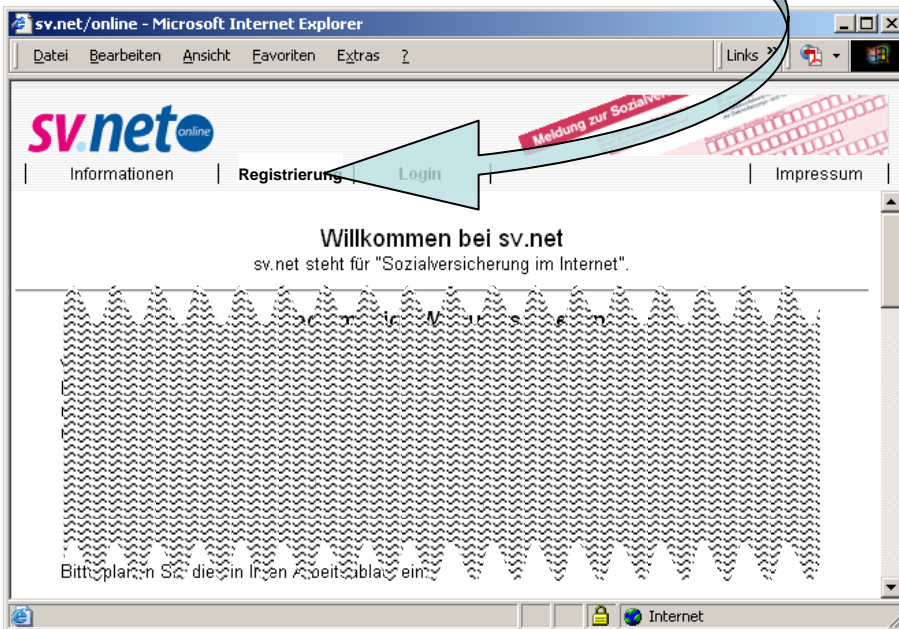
sv.net/online - Microsoft Internet Explorer

Datei Bearbeiten Ansicht Favoriten Extras ?

Links »

sv.net online

Meldung zur Sozialve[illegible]

Informationen | Registrierung | Login | Impressum

Willkommen bei sv.net
sv.net steht für "Sozialversicherung im Internet".

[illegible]

Bitt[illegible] plan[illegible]n S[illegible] die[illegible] in I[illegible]en A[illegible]beit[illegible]abla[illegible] ein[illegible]

Internet